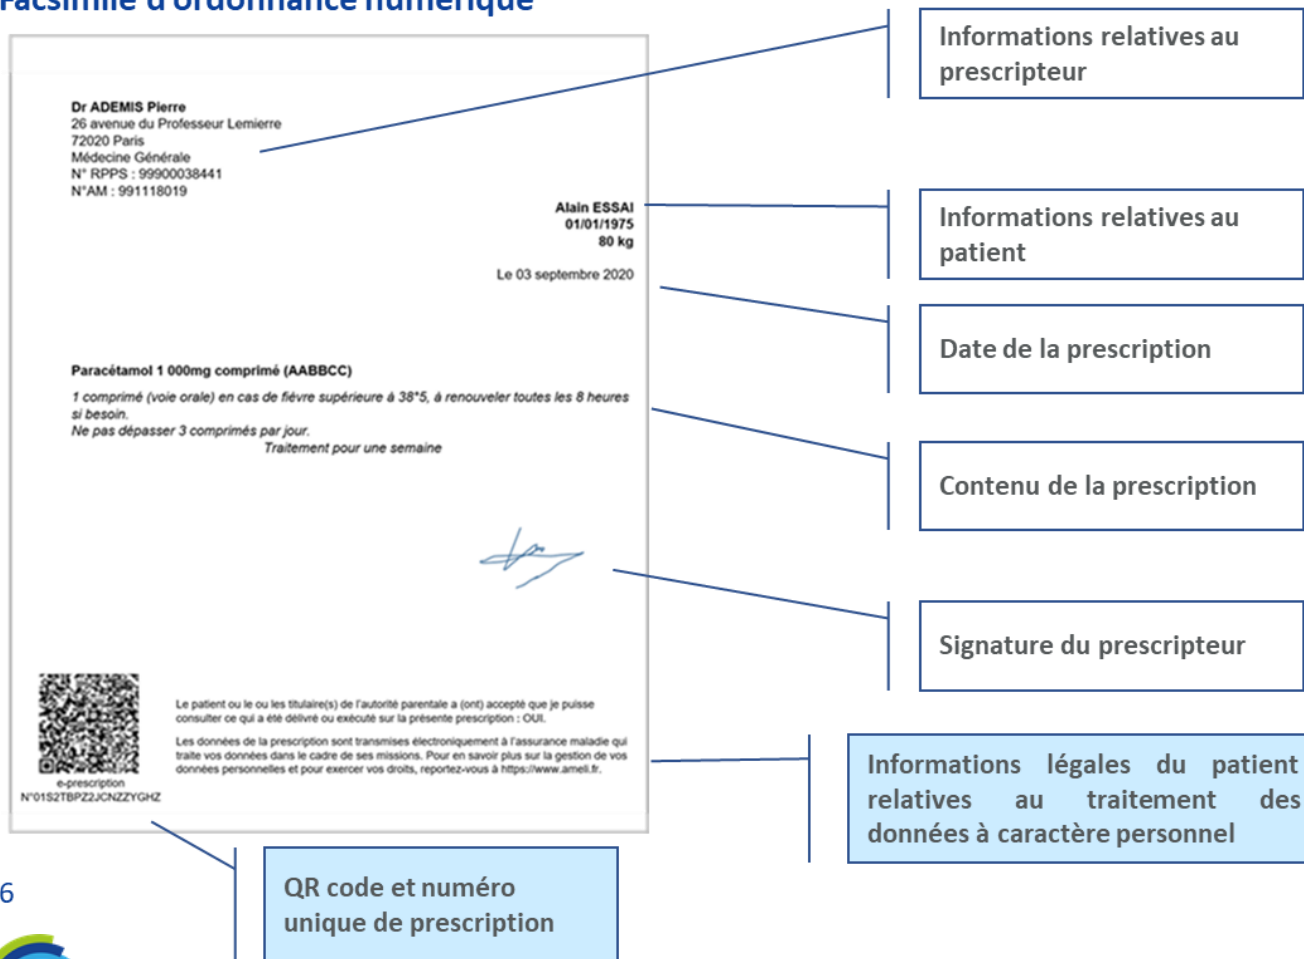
Facsimilé d'ordonnance numérique

Dr ADEMIS Pierre
26 avenue du Professeur Lemierre
72020 Paris
Médecine Générale
N° RPPS : 99900038441
N°AM : 991118019

Alain ESSAI
01/01/1975
80 kg

Le 03 septembre 2020

Paracétamol 1 000mg comprimé (AABBCC)

1 comprimé (voie orale) en cas de fièvre supérieure à 38°5, à renouveler toutes les 8 heures si besoin.
Ne pas dépasser 3 comprimés par jour.
Traitement pour une semaine

e-prescription
N°01S2TBPZ2JCNZZYGHZ

Le patient ou le ou les titulaire(s) de l'autorité parentale a (ont) accepté que je puisse consulter ce qui a été délivré ou exécuté sur la présente prescription : OUI.

Les données de la prescription sont transmises électroniquement à l'assurance maladie qui traite vos données dans le cadre de ses missions. Pour en savoir plus sur la gestion de vos données personnelles et pour exercer vos droits, reportez-vous à https://www.ameli.fr.

Informations relatives au prescripteur

Informations relatives au patient

Date de la prescription

Contenu de la prescription

Signature du prescripteur

Informations légales du patient relatives au traitement des données à caractère personnel

QR code et numéro unique de prescription

6